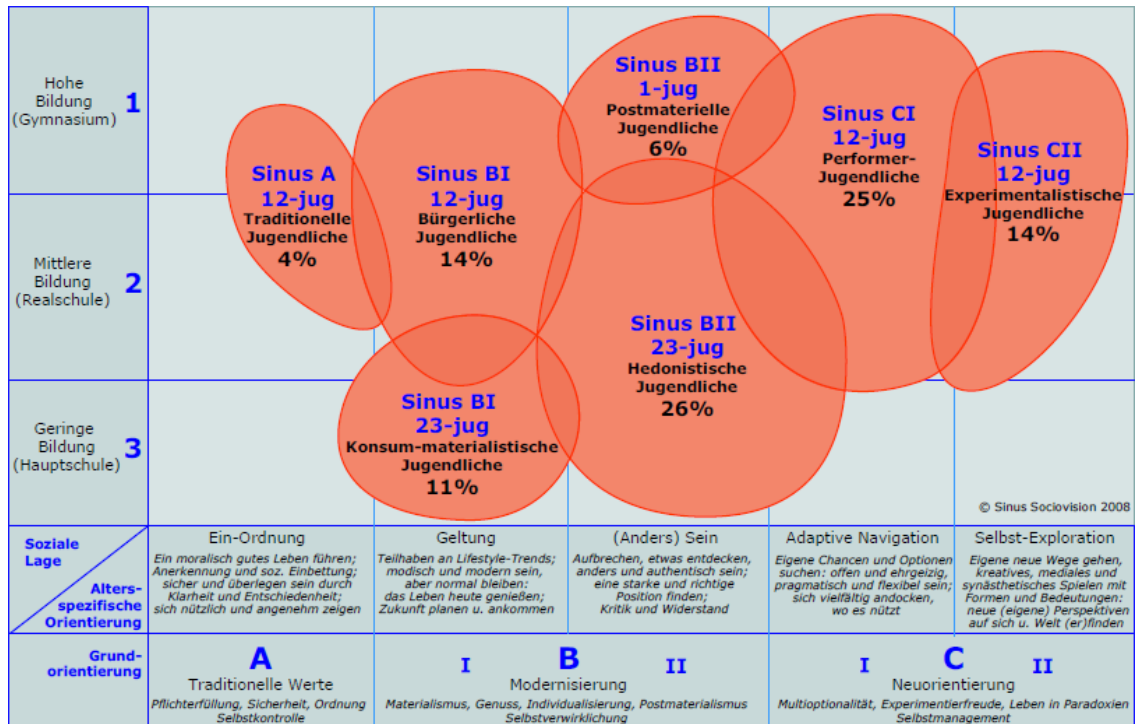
Hohe Bildung (Gymnasium) 1

Mittlere Bildung (Realschule) 2

Geringe Bildung (Hauptschule) 3

Sinus A 12-jug Traditionelle Jugendliche 4%

Sinus BI 12-jug Bürgerliche Jugendliche 14%

Sinus BII 1-jug Postmaterielle Jugendliche 6%

Sinus CI 12-jug Performer-Jugendliche 25%

Sinus CII 12-jug Experimentalistische Jugendliche 14%

Sinus BII 23-jug Hedonistische Jugendliche 26%

Sinus BI 23-jug Konsum-materialistische Jugendliche 11%

© Sinus Sociovision 2008

Soziale Lage

Altersspezifische Orientierung

Ein-Ordnung
Ein moralisch gutes Leben führen; Anerkennung und soz. Einbettung; sicher und überlegen sein durch Klarheit und Entschiedenheit; sich nützlich und angenehm zeigen

Geltung
Teilhaben an Lifestyle-Trends; modisch und modern sein, aber normal bleiben: das Leben heute genießen; Zukunft planen u. ankommen

(Anders) Sein
Aufbrechen, etwas entdecken, anders und authentisch sein; eine starke und richtige Position finden; Kritik und Widerstand

Adaptive Navigation
Eigene Chancen und Optionen suchen: offen und ehrgeizig, pragmatisch und flexibel sein; sich vielfältig andocken, wo es nützt

Selbst-Exploration
Eigene neue Wege gehen, kreatives, mediales und synästhetisches Spielen mit Formen und Bedeutungen: neue (eigene) Perspektiven auf sich u. Welt (er)finden

Grundorientierung

A
Traditionelle Werte
Pflichterfüllung, Sicherheit, Ordnung Selbstkontrolle

I B II
Modernisierung
Materialismus, Genuss, Individualisierung, Postmaterialismus Selbstverwirklichung

I C II
Neuorientierung
Multioptionalität, Experimentierfreude, Leben in Paradoxien Selbstmanagement